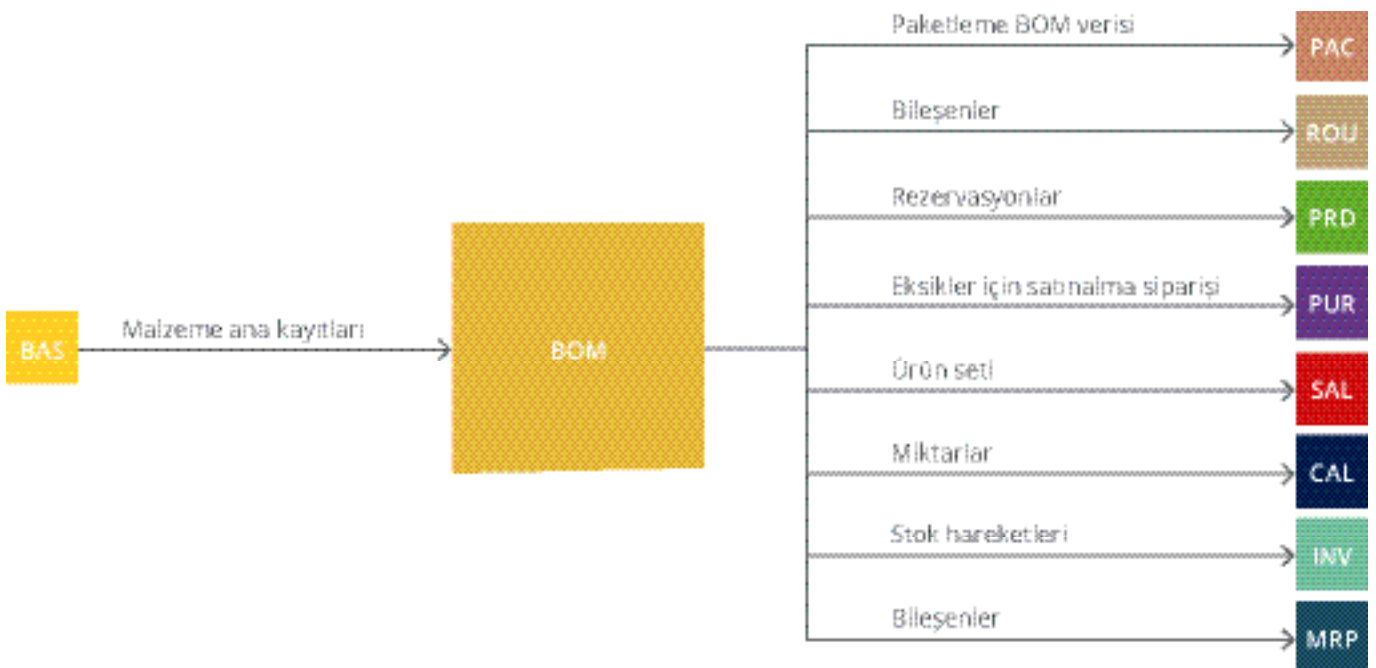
BAS

Malzeme ana kayıtları

BOM

Paketleme BOM verisi

PAC

Bileşenler

ROU

Rezervasyonlar

PRD

Eksikler için satınalma siparişi

PUR

Ürün seti

SAL

Miktarlar

CAL

Stok hareketleri

INV

Bileşenler

MRP